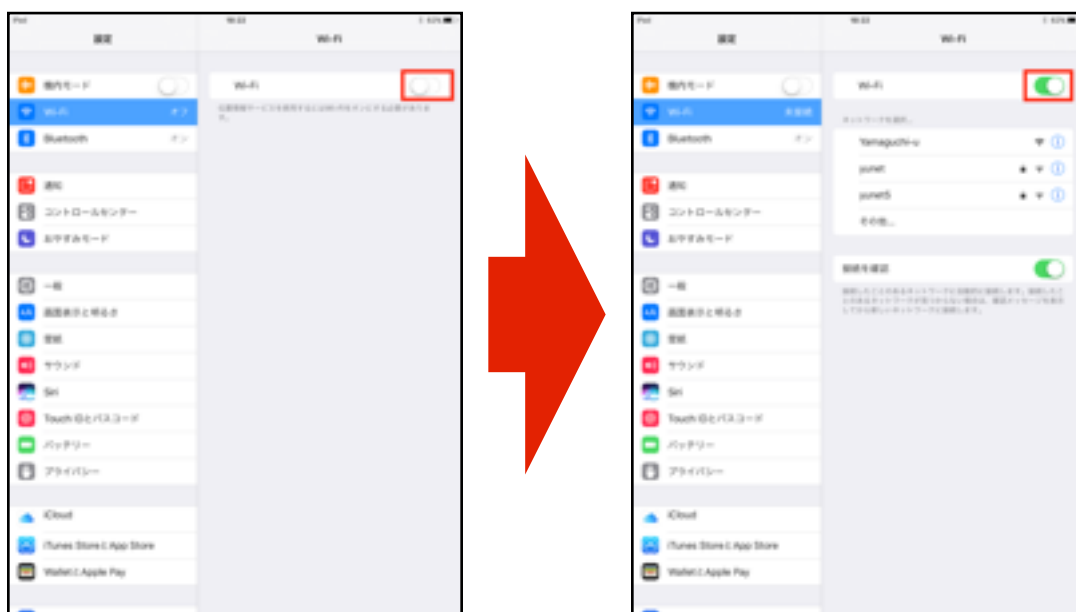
iPad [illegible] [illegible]

設定

Wi-Fi

機内モード

Wi-Fi オフ

Bluetooth オン

Wi-Fi

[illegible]

通知

コントロールセンター

おやすみモード

一般

画面表示と明るさ

壁紙

サウンド

Siri

Touch IDとパスコード

バッテリー

プライバシー

iCloud

iTunes Store と App Store

Wallet と Apple Pay

iPad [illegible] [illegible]

設定

Wi-Fi

機内モード

Wi-Fi 未接続

Bluetooth オン

Wi-Fi

ネットワークを選択...

Yamaguchi-u

yunet

yunet5

その他...

接続を確認

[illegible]

通知

コントロールセンター

おやすみモード

一般

画面表示と明るさ

壁紙

サウンド

Siri

Touch IDとパスコード

バッテリー

プライバシー

iCloud

iTunes Store と App Store

Wallet と Apple Pay